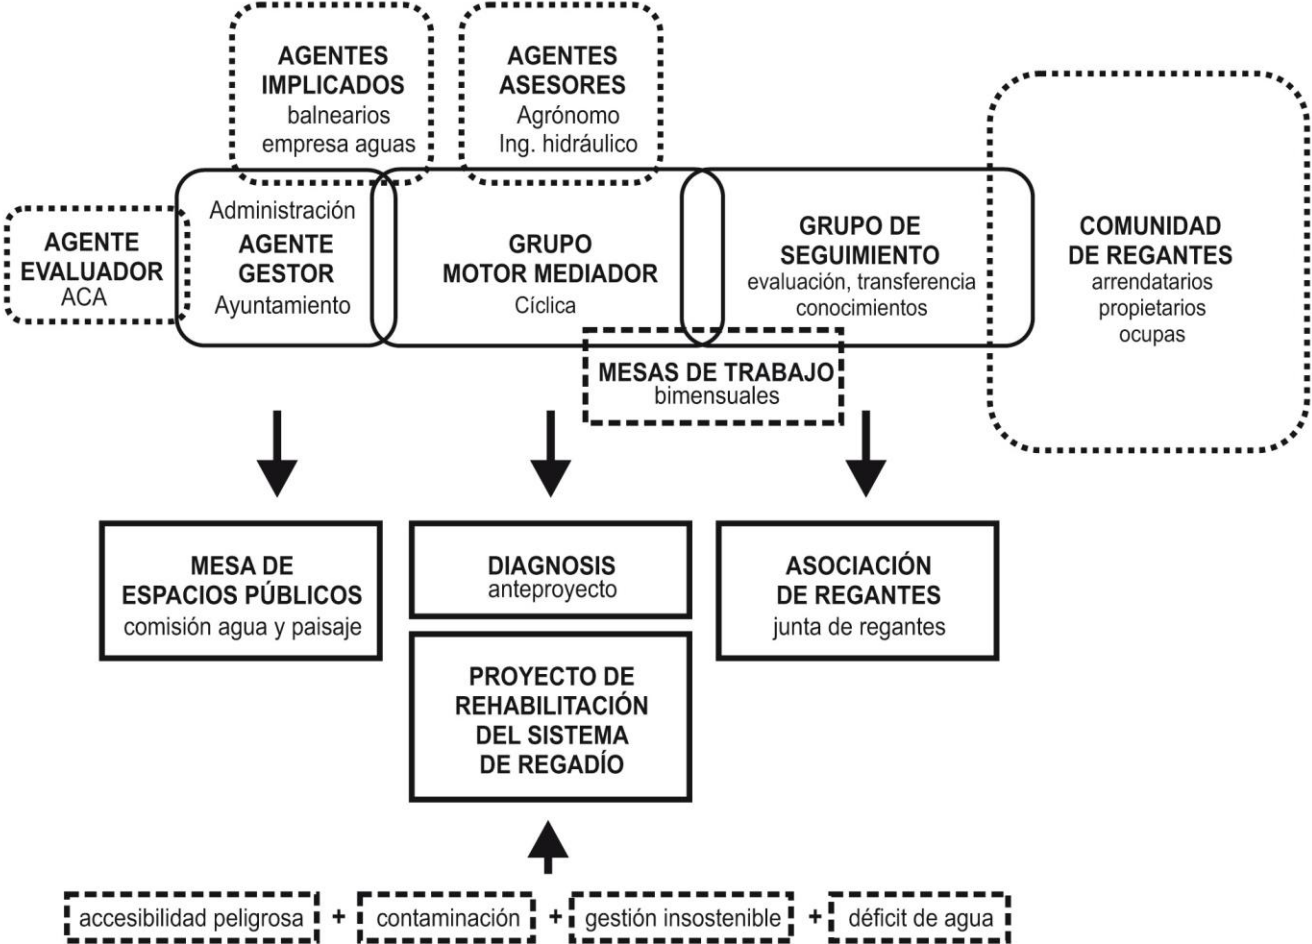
AGENTES IMPLICADOS
balnearios
empresa aguas

AGENTES ASESORES
Agrónomo
Ing. hidráulico

AGENTE EVALUADOR
ACA

Administración
AGENTE GESTOR
Ayuntamiento

GRUPO MOTOR MEDIADOR
Cíclica

GRUPO DE SEGUIMIENTO
evaluación, transferencia conocimientos

COMUNIDAD DE REGANTES
arrendatarios
propietarios
ocupas

MESAS DE TRABAJO
bimensuales

MESA DE ESPACIOS PÚBLICOS
comisión agua y paisaje

DIAGNOSIS
anteproyecto

ASOCIACIÓN DE REGANTES
junta de regantes

PROYECTO DE REHABILITACIÓN DEL SISTEMA DE REGADÍO

accesibilidad peligrosa + contaminación + gestión insostenible + déficit de agua